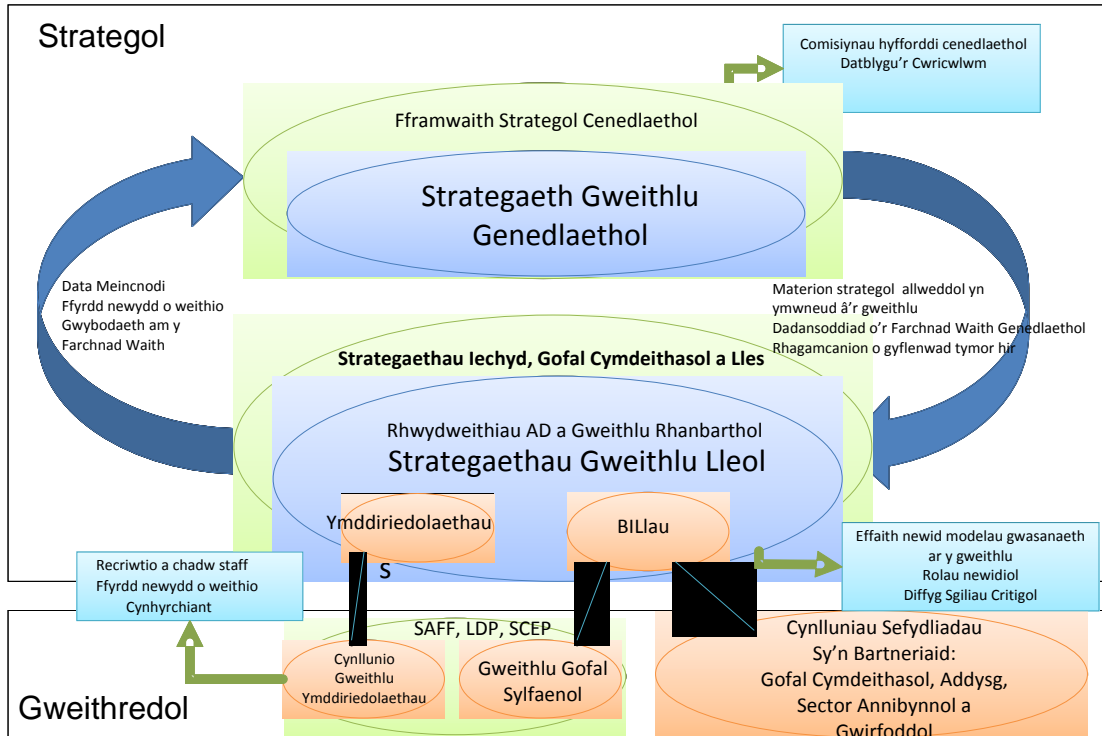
Strategol

Comisiynau hyfforddi cenedlaethol
Datblygu'r Cwricwlwm

Fframwaith Strategol Cenedlaethol

Strategaeth Gweithlu Genedlaethol

Data Meincnodi
Ffyrdd newydd o weithio
Gwybodaeth am y Farchnad Waith

Materion strategol allweddol yn ymwneud â'r gweithlu
Dadansoddiad o'r Farchnad Waith Genedlaethol
Rhagamcanion o gyflenwad tymor hir

Strategaethau Iechyd, Gofal Cymdeithasol a Lles

Rhwydweithiau AD a Gweithlu Rhanbarthol
Strategaethau Gweithlu Lleol

Ymddiriedolaethau
S

BILlau

Effaith newid modelau gwasanaeth ar y gweithlu
Rolau newidiol
Diffyg Sgiliau Critigol

Recriwtio a chadw staff
Ffyrdd newydd o weithio
Cynhyrchiant

SAFF, LDP, SCEP

Cynllunio Gweithlu Ymddiriedolaethau

Gweithlu Gofal Sylfaenol

Cynlluniau Sefydliadau Sy'n Bartneriaid:
Gofal Cymdeithasol, Addysg, Sector Annibynnol a Gwirfoddol

Gweithredol